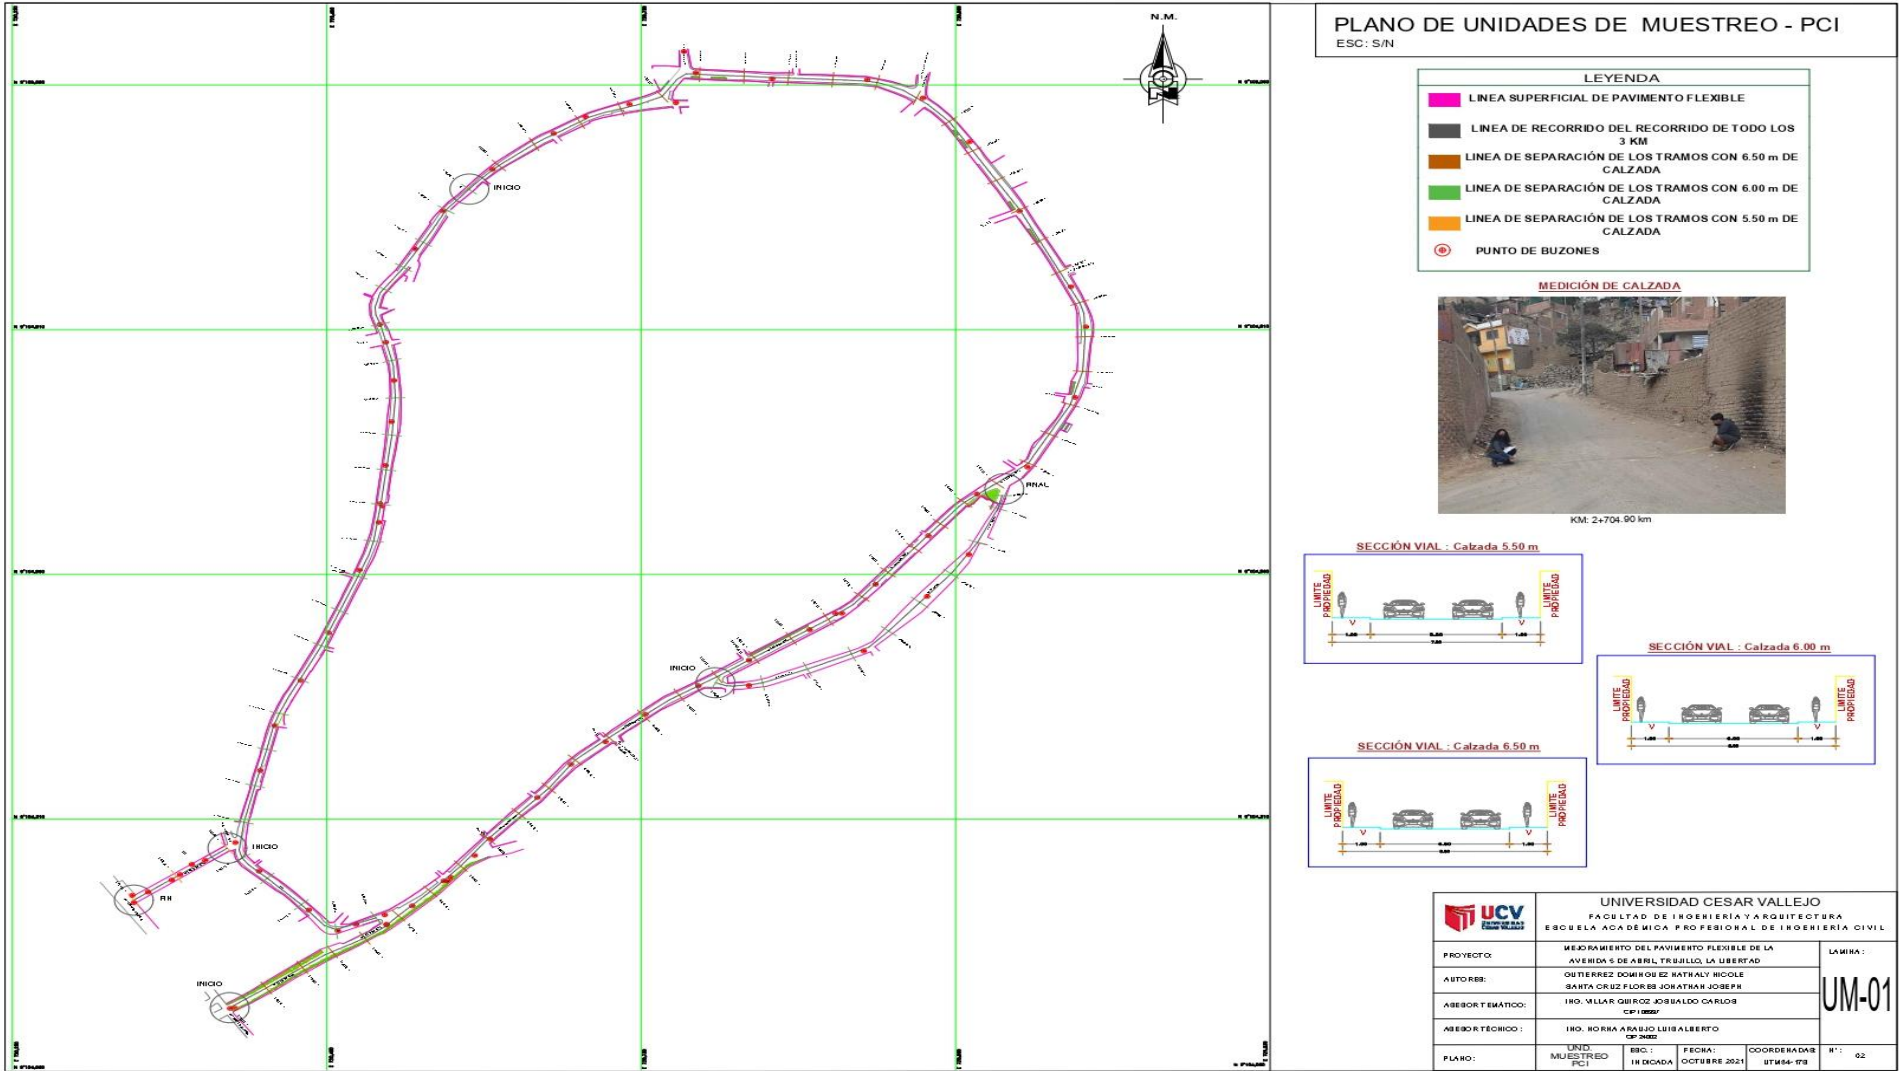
N.M.

INICIO

FINAL

INICIO

INICIO

FIN

INICIO

PLANO DE UNIDADES DE MUESTREO - PCI
ESC: S/N

LEYENDA

LINEA SUPERFICIAL DE PAVIMENTO FLEXIBLE

LINEA DE RECORRIDO DEL RECORRIDO DE TODO LOS 3 KM

LINEA DE SEPARACIÓN DE LOS TRAMOS CON 6.50 m DE CALZADA

LINEA DE SEPARACIÓN DE LOS TRAMOS CON 6.00 m DE CALZADA

LINEA DE SEPARACIÓN DE LOS TRAMOS CON 5.50 m DE CALZADA

PUNTO DE BUZONES

MEDICIÓN DE CALZADA

KM: 2+704.90 km

SECCIÓN VIAL : Calzada 5.50 m

LIMITE PROPIEDAD

LIMITE PROPIEDAD

SECCIÓN VIAL : Calzada 6.00 m

LIMITE PROPIEDAD

LIMITE PROPIEDAD

SECCIÓN VIAL : Calzada 6.50 m

LIMITE PROPIEDAD

LIMITE PROPIEDAD

UCV

UNIVERSIDAD CESAR VALLEJO
FACULTAD DE INGENIERÍA Y ARQUITECTURA
ESCUELA ACADÉMICA PROFESIONAL DE INGENIERÍA CIVIL

| PROYECTO: | MEJORAMIENTO DEL PAVIMENTO FLEXIBLE DE LA AVENIDA 5 DE ABRIL, TRUJILLO, LA LIBERTAD | | | LAMINA: |
|---|---|---|---|---|
| AUTORES: | GUTIERREZ DOMINGUEZ NATHALY NICOLE SANTA CRUZ FLORES JONATHAN JOSEPH | | | UM-01 |
| ASESOR TEMÁTICO: | ING. VILLAR QUIROZ JOSUALDO CARLOS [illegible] | | | |
| ASESOR TÉCNICO: | ING. HORNA ARAUJO LUIS ALBERTO CIP 24002 | | | |
| PLANO: | UND. MUESTREO PCI | ESC.: INDICADA | FECHA: OCTUBRE 2021 | COORDENADAS: UTM84-17S | N°: 02 |